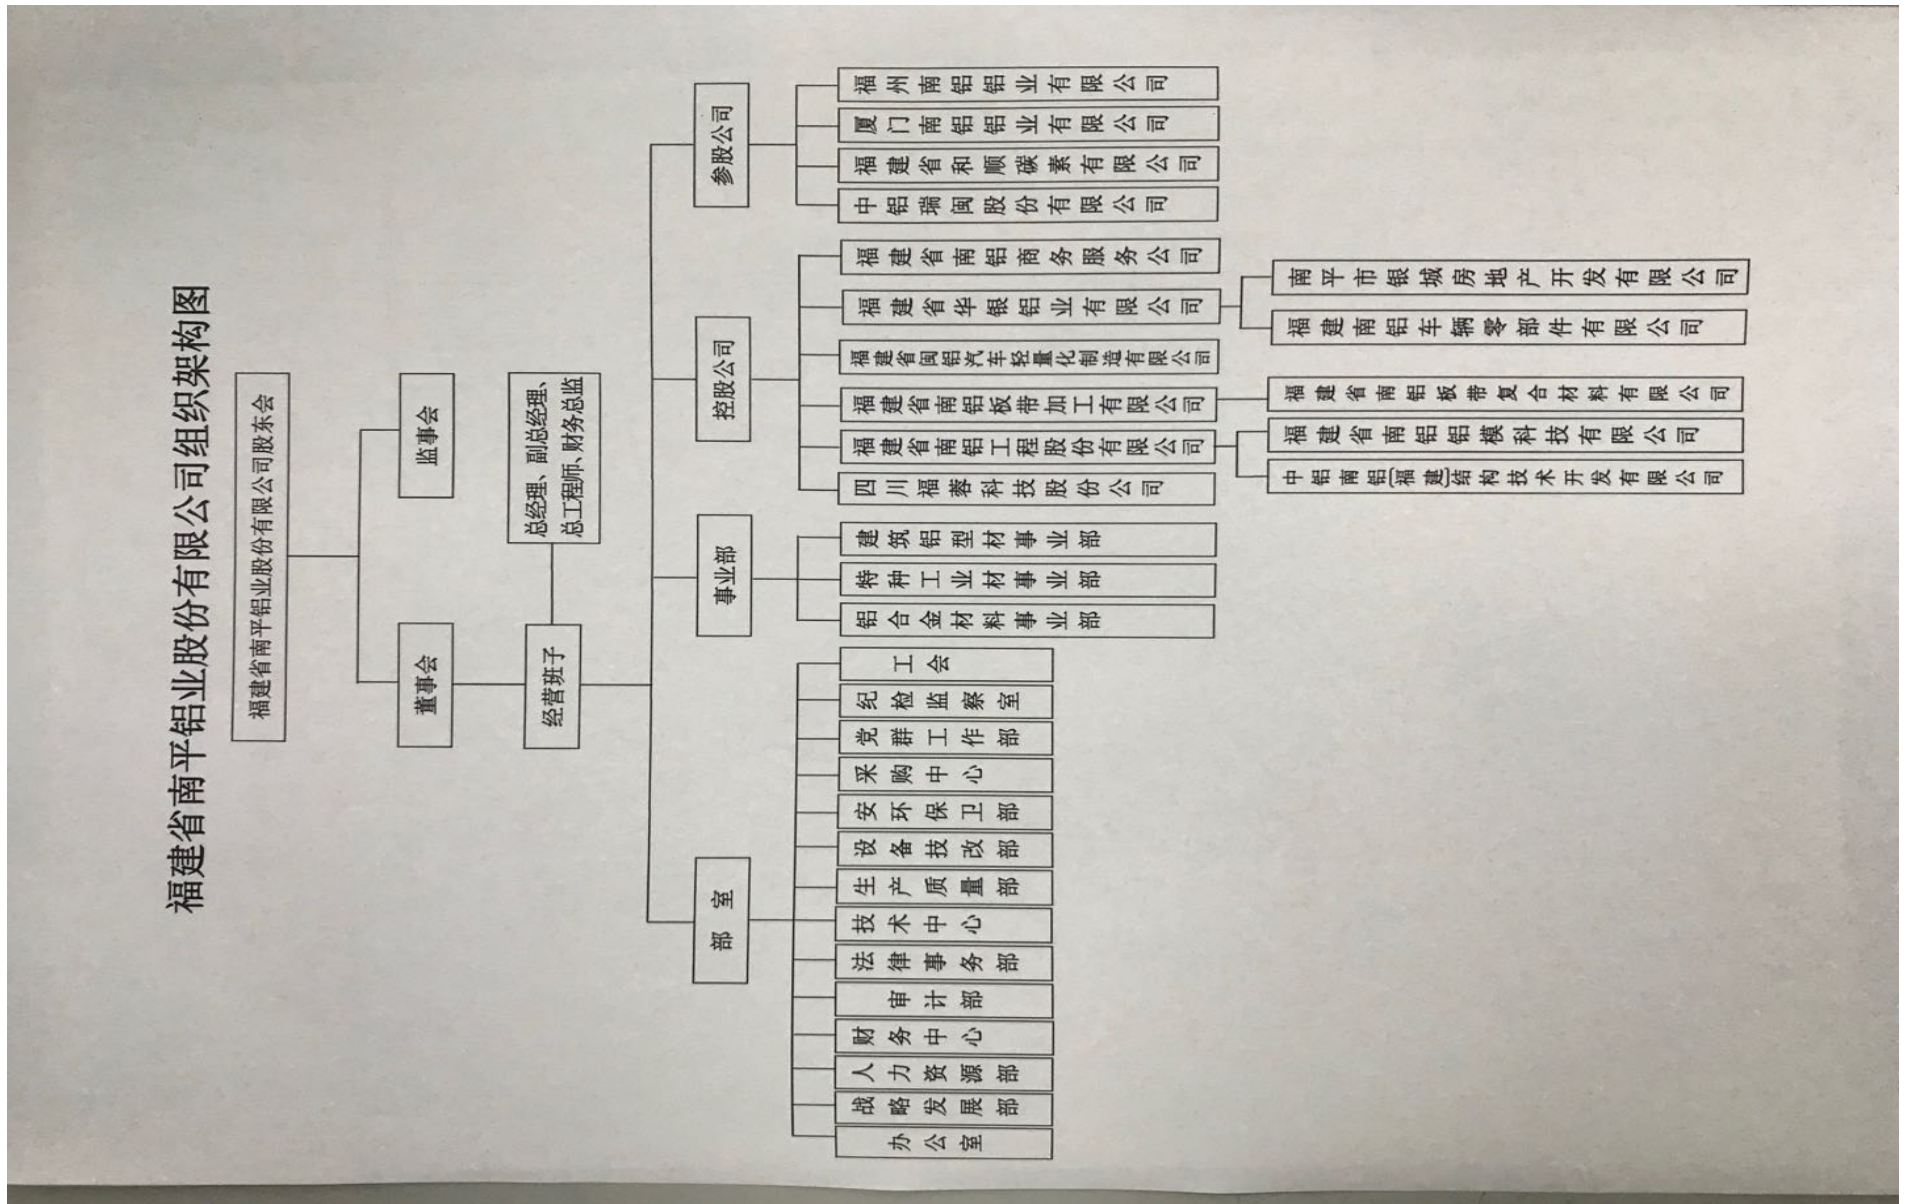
福建省南平铝业股份有限公司组织架构图

福建省南平铝业股份有限公司股东会

监事会

董事会

总经理、副总经理、总工程师、财务总监

经营班子

参股公司

福州南铝铝业有限公司
厦门南铝铝业有限公司
福建省和顺碳素有限公司
中铝瑞闽股份有限公司

控股公司

福建省南铝商务服务公司
福建省华银铝业有限公司
南平市银城房地产开发有限公司
福建南铝车辆零部件有限公司
福建省闽铝汽车轻量化制造有限公司
福建省南铝板带加工有限公司
福建省南铝板带复合材料有限公司
福建省南铝工程股份有限公司
福建省南铝铝模科技有限公司
中铝南铝(福建)结构技术开发有限公司
四川福蓉科技股份公司

事业部

建筑铝型材事业部
特种工业材事业部
铝合金材料事业部

部室

工会
纪检监察室
党群工作部
采购中心
安环保卫部
设备技改部
生产质量部
技术中心
法律事务部
审计部
财务中心
人力资源部
战略发展部
办公室